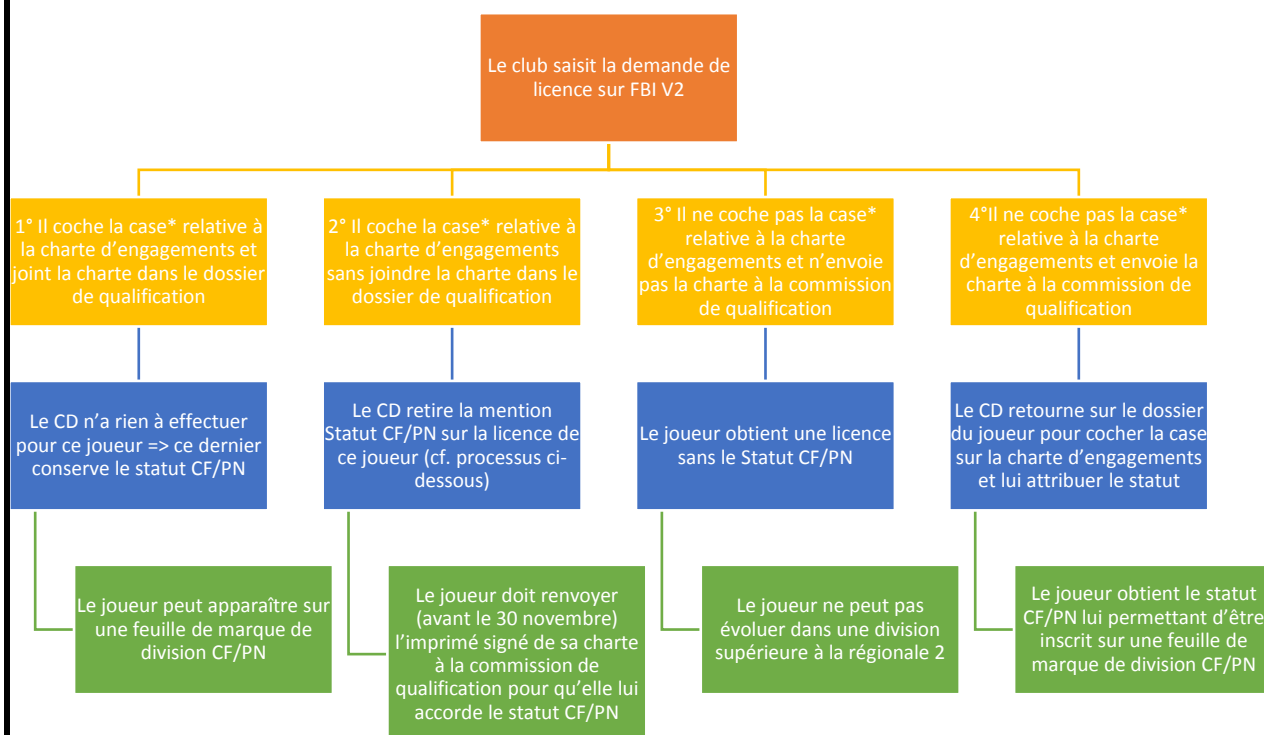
Le club saisit la demande de licence sur FBI V2

1° Il coche la case* relative à la charte d'engagements et joint la charte dans le dossier de qualification

Le CD n'a rien à effectuer pour ce joueur => ce dernier conserve le statut CF/PN

Le joueur peut apparaître sur une feuille de marque de division CF/PN

2° Il coche la case* relative à la charte d'engagements sans joindre la charte dans le dossier de qualification

Le CD retire la mention Statut CF/PN sur la licence de ce joueur (cf. processus ci-dessous)

Le joueur doit renvoyer (avant le 30 novembre) l'imprimé signé de sa charte à la commission de qualification pour qu'elle lui accorde le statut CF/PN

3° Il ne coche pas la case* relative à la charte d'engagements et n'envoie pas la charte à la commission de qualification

Le joueur obtient une licence sans le Statut CF/PN

Le joueur ne peut pas évoluer dans une division supérieure à la régionale 2

4°Il ne coche pas la case* relative à la charte d'engagements et envoie la charte à la commission de qualification

Le CD retourne sur le dossier du joueur pour cocher la case sur la charte d'engagements et lui attribuer le statut

Le joueur obtient le statut CF/PN lui permettant d'être inscrit sur une feuille de marque de division CF/PN